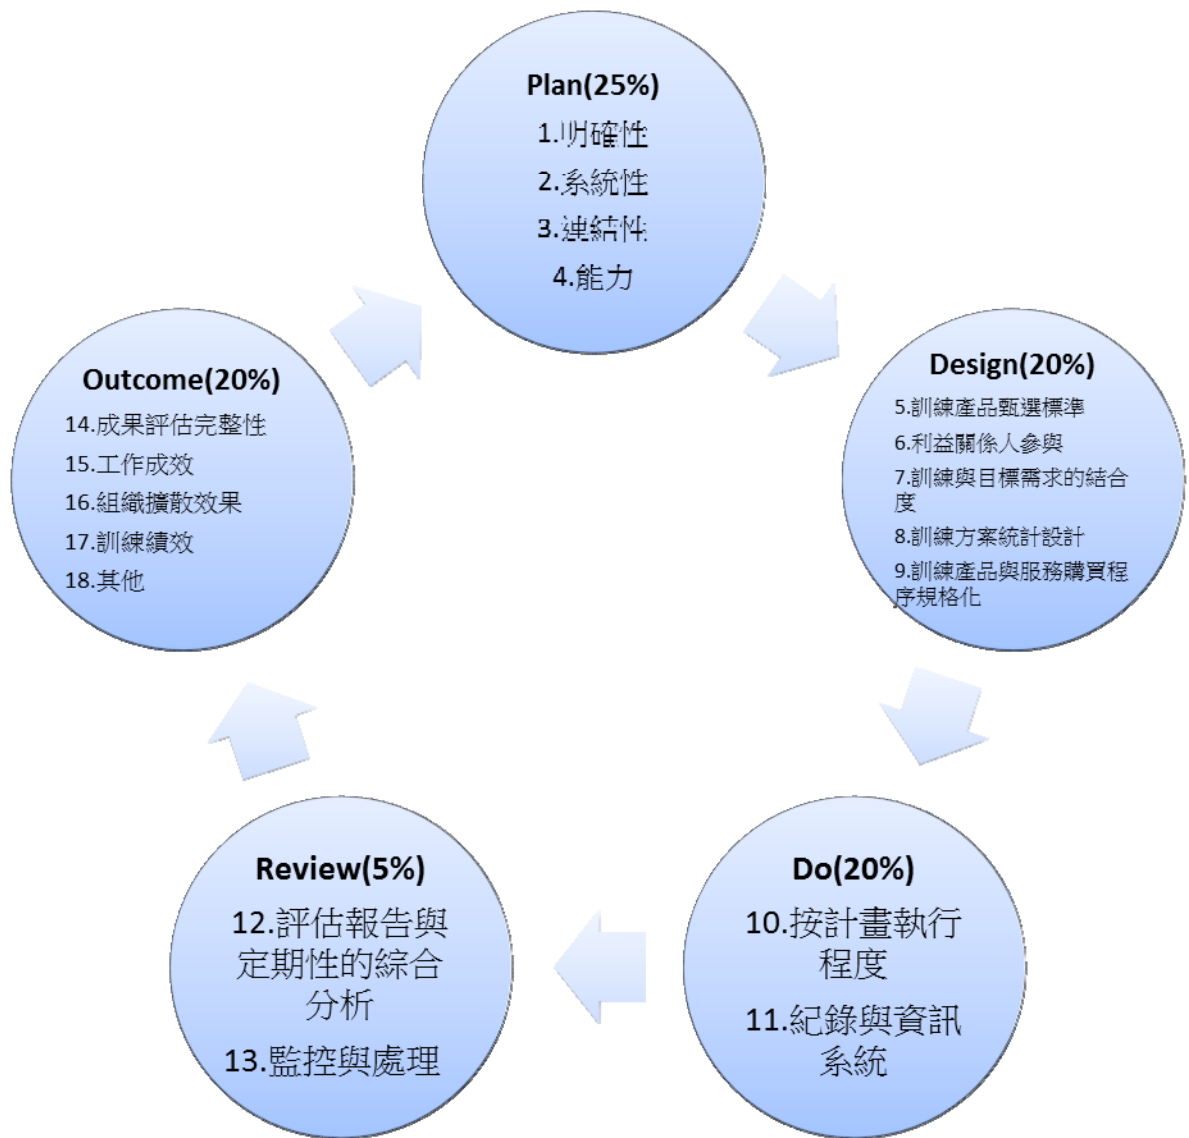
Plan(25%)
1.明確性
2.系統性
3.連結性
4.能力

Design(20%)
5.訓練產品甄選標準
6.利益關係人參與
7.訓練與目標需求的結合度
8.訓練方案統計設計
9.訓練產品與服務購買程序規格化

Do(20%)
10.按計畫執行程度
11.紀錄與資訊系統

Review(5%)
12.評估報告與定期性的綜合分析
13.監控與處理

Outcome(20%)
14.成果評估完整性
15.工作成效
16.組織擴散效果
17.訓練績效
18.其他